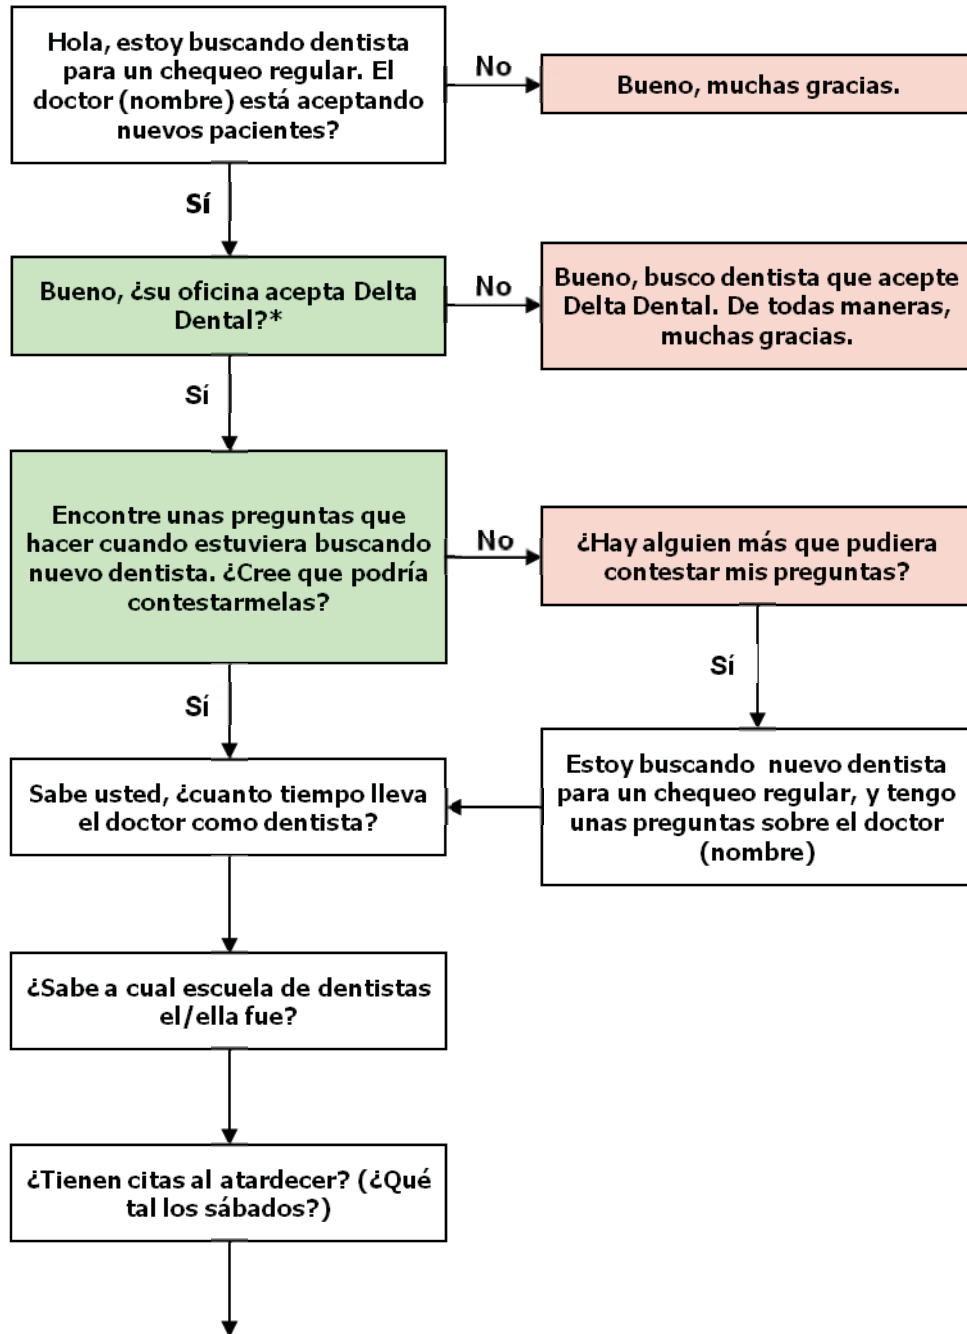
Hola, estoy buscando dentista para un chequeo regular. El doctor (nombre) está aceptando nuevos pacientes?

No

Bueno, muchas gracias.

Sí

Bueno, ¿su oficina acepta Delta Dental?*

No

Bueno, busco dentista que acepte Delta Dental. De todas maneras, muchas gracias.

Sí

Encontre unas preguntas que hacer cuando estuviera buscando nuevo dentista. ¿Cree que podría contestarmelas?

No

¿Hay alguien más que pudiera contestar mis preguntas?

Sí

Estoy buscando nuevo dentista para un chequeo regular, y tengo unas preguntas sobre el doctor (nombre)

Sí

Sabe usted, ¿cuanto tiempo lleva el doctor como dentista?

¿Sabe a cual escuela de dentistas el/ella fue?

¿Tienen citas al atardecer? (¿Qué tal los sábados?)